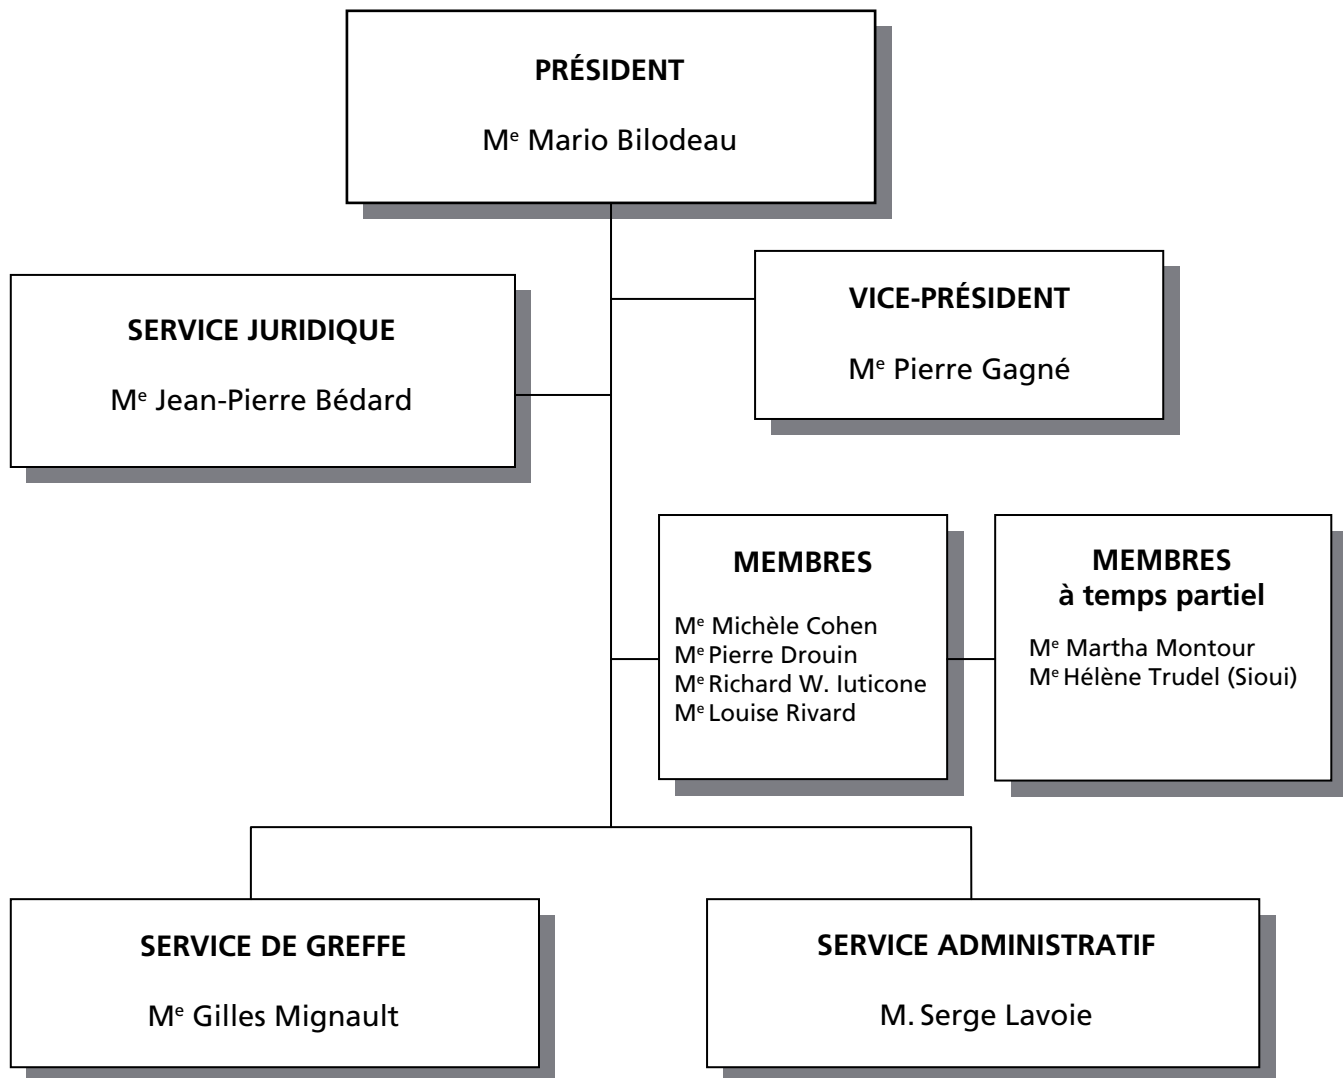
PRÉSIDENT

M$^e$ Mario Bilodeau

SERVICE JURIDIQUE

M$^e$ Jean-Pierre Bédard

VICE-PRÉSIDENT

M$^e$ Pierre Gagné

MEMBRES

M$^e$ Michèle Cohen
M$^e$ Pierre Drouin
M$^e$ Richard W. Iuticone
M$^e$ Louise Rivard

MEMBRES à temps partiel

M$^e$ Martha Montour
M$^e$ Hélène Trudel (Sioui)

SERVICE DE GREFFE

M$^e$ Gilles Mignault

SERVICE ADMINISTRATIF

M. Serge Lavoie